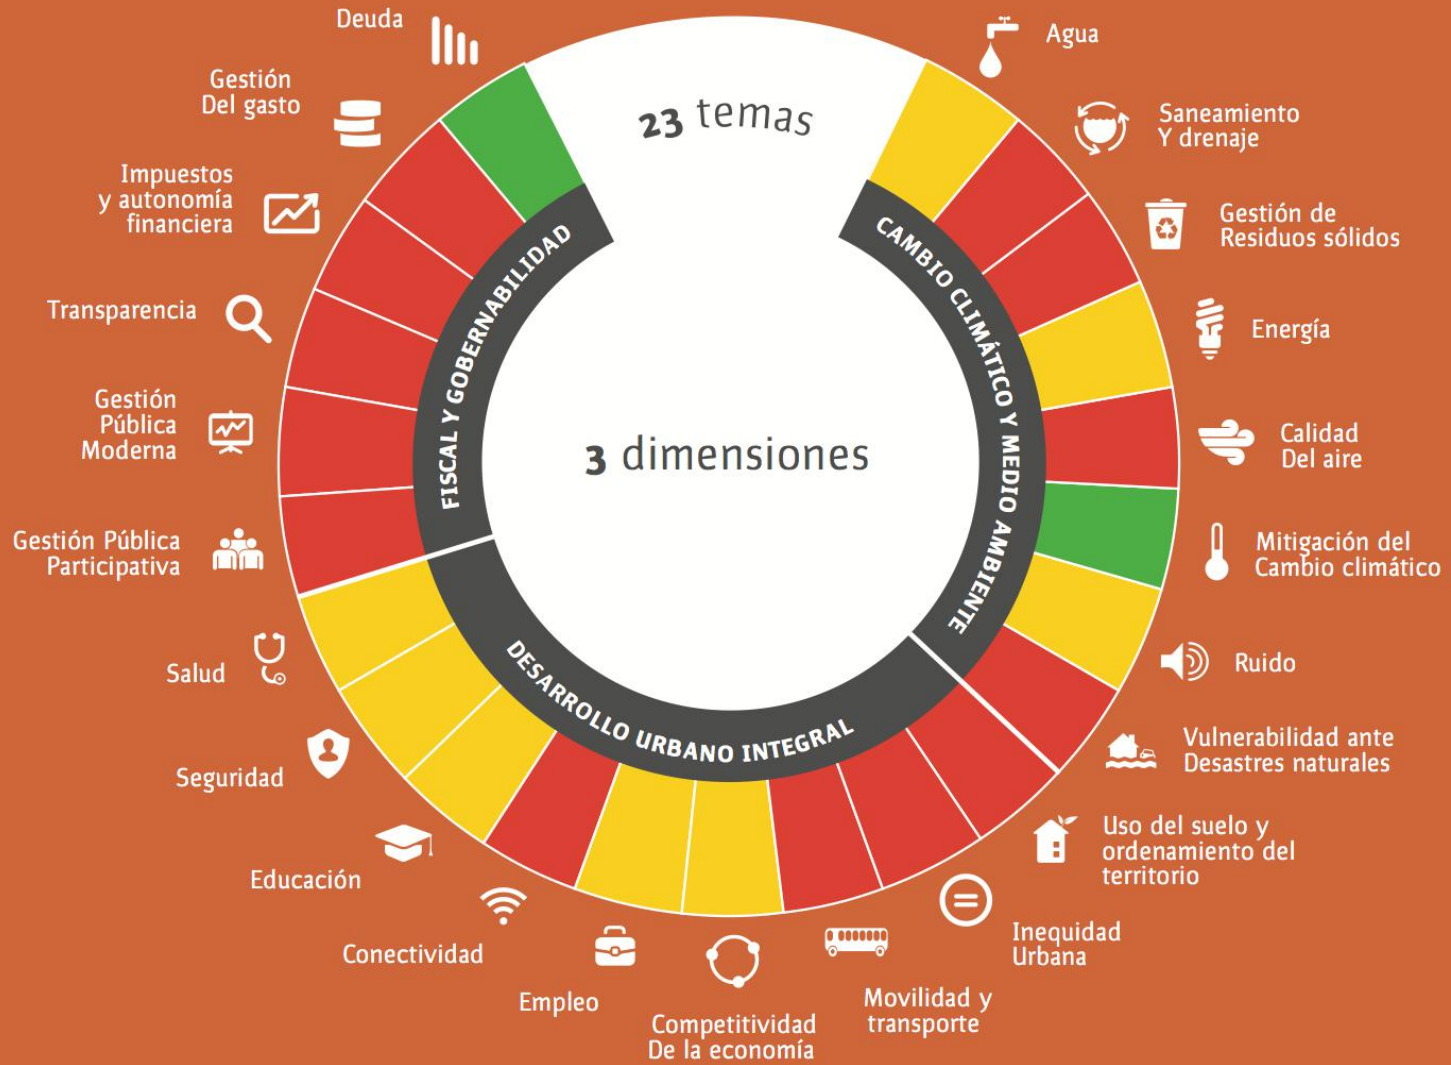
23 temas

3 dimensiones

FISCAL Y GOBERNABILIDAD

CAMBIO CLIMÁTICO Y MEDIO AMBIENTE

DESARROLLO URBANO INTEGRAL

Agua

Saneamiento Y drenaje

Gestión de Residuos sólidos

Energía

Calidad Del aire

Mitigación del Cambio climático

Ruido

Vulnerabilidad ante Desastres naturales

Uso del suelo y ordenamiento del territorio

Inequidad Urbana

Movilidad y transporte

Competitividad De la economía

Empleo

Conectividad

Educación

Seguridad

Salud

Gestión Pública Participativa

Gestión Pública Moderna

Transparencia

Impuestos y autonomía financiera

Gestión Del gasto

Deuda